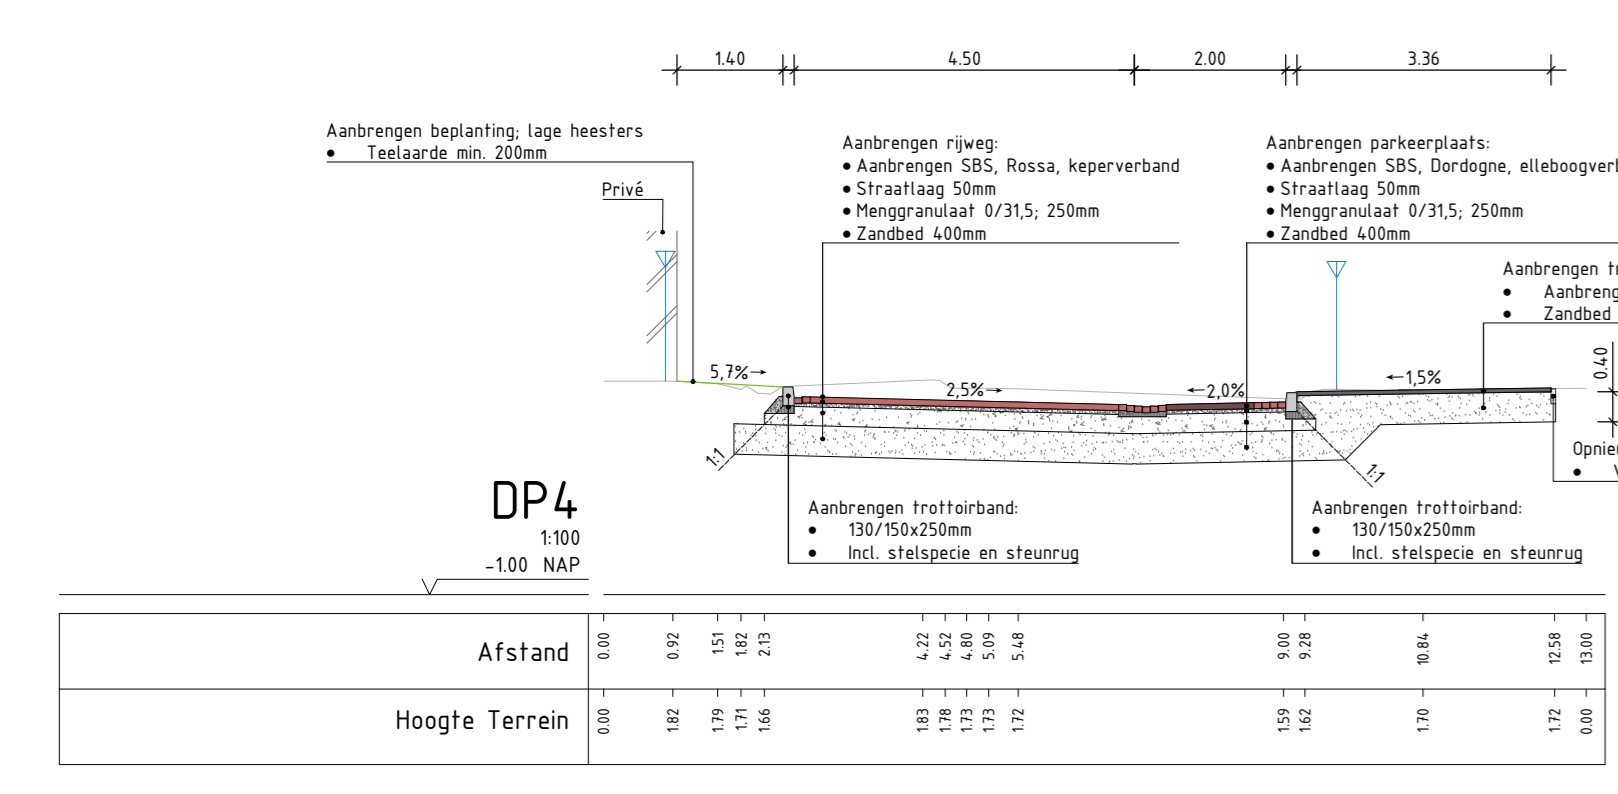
1.40 4.50 2.00 3.36

Aanbrengen beplanting; lage heesters
• Teelaarde min. 200mm

Privé

Aanbrengen rijweg:
• Aanbrengen SBS, Rossa, keperverband
• Straatlaag 50mm
• Menggranulaat 0/31,5; 250mm
• Zandbed 400mm

Aanbrengen parkeerplaats:
• Aanbrengen SBS, Dordogne, elleboogverb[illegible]
• Straatlaag 50mm
• Menggranulaat 0/31,5; 250mm
• Zandbed 400mm

Aanbrengen tr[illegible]
• Aanbreng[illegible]
• Zandbed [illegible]

0.40

5,7%→
2,5%→
←2,0%
←1,5%

1:1
1:1

Opnie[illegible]
• V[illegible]

Aanbrengen trottoirband:
• 130/150x250mm
• Incl. stelspecie en steunrug

Aanbrengen trottoirband:
• 130/150x250mm
• Incl. stelspecie en steunrug

DP4
1:100
-1.00 NAP

| Afstand | 0.00 | 0.92 | 1.51 | 1.82 | 2.13 | 4.22 | 4.52 | 4.80 | 5.09 | 5.48 | 9.00 | 9.28 | 10.84 | 12.58 | 13.00 |
|---|---|---|---|---|---|---|---|---|---|---|---|---|---|---|---|
| Hoogte Terrein | 0.00 | 1.82 | 1.79 | 1.71 | 1.66 | 1.83 | 1.78 | 1.73 | 1.73 | 1.72 | 1.59 | 1.62 | 1.70 | 1.72 | 0.00 |